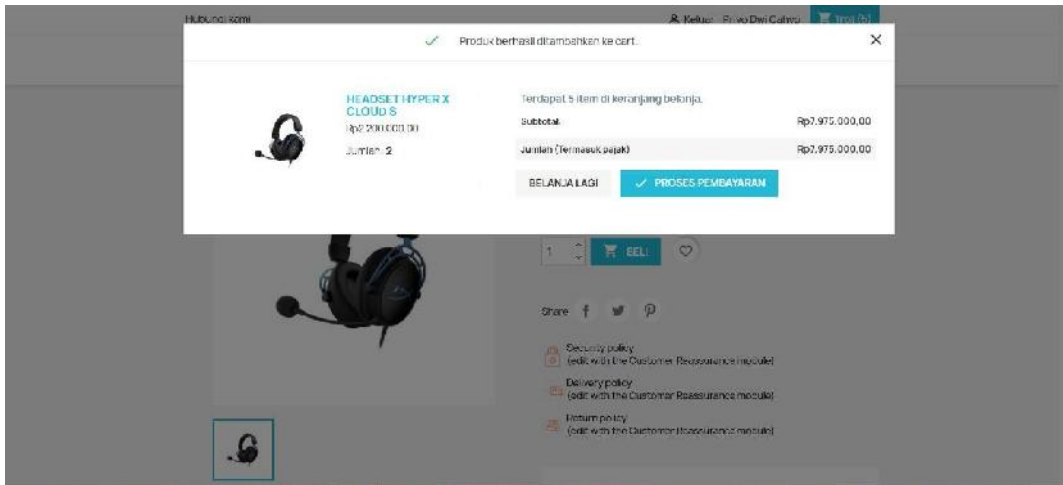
Hubungi kami

Keluar Priyo Dwi Cahyo Troli (5)

Produk berhasil ditambahkan ke cart.

×

HEADSET HYPER X CLOUD S

Rp2.200.000,00

Jumlah: 2

Terdapat 5 item di keranjang belanja.

Subtotal: Rp7.975.000,00

Jumlah (Termasuk pajak) Rp7.975.000,00

BELANJA LAGI

PROSES PEMBAYARAN

1

BELI

Share

Security policy (edit with the Customer Reassurance module)

Delivery policy (edit with the Customer Reassurance module)

Return policy (edit with the Customer Reassurance module)